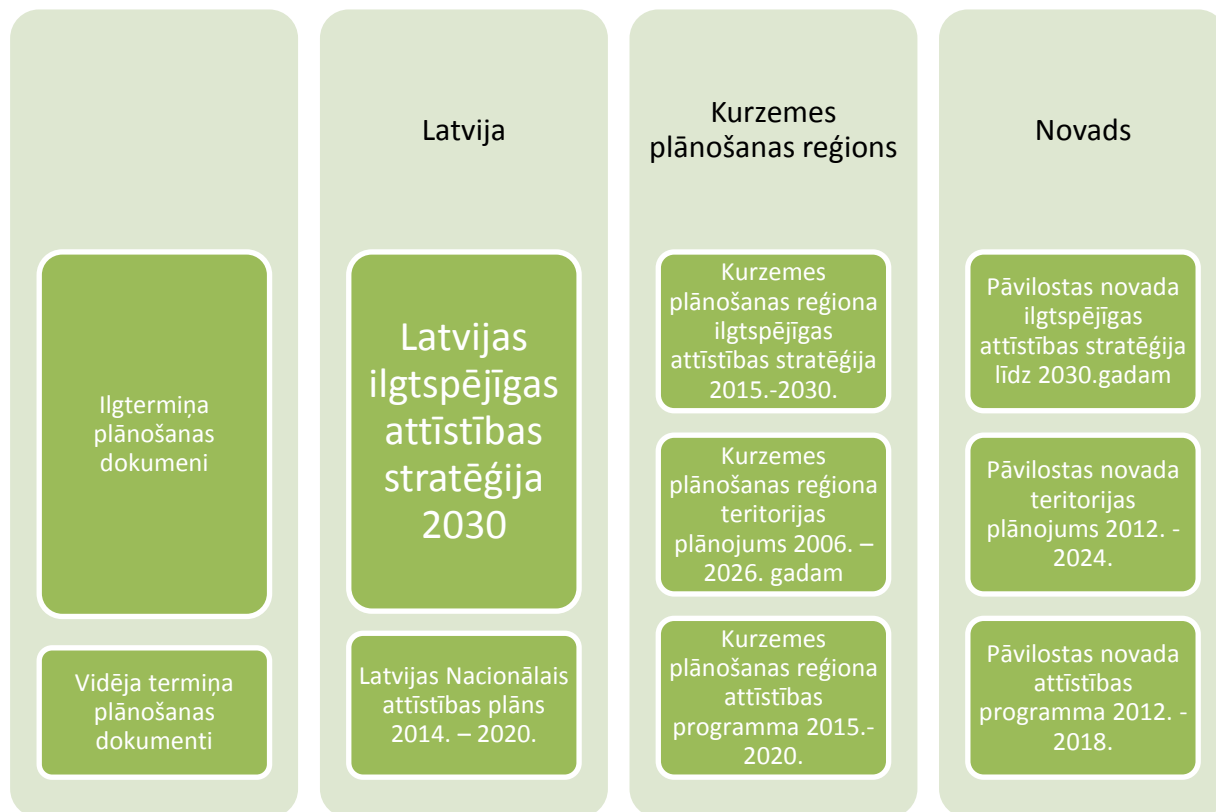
Ilgtermiņa plānošanas dokumeni

Vidēja termiņa plānošanas dokumenti

Latvija

Latvijas ilgtspējīgas attīstības stratēģija 2030

Latvijas Nacionālais attīstības plāns 2014. – 2020.

Kurzemes plānošanas reģions

Kurzemes plānošanas reģiona ilgtspējīgas attīstības stratēģija 2015.-2030.

Kurzemes plānošanas reģiona teritorijas plānojums 2006. – 2026. gadam

Kurzemes plānošanas reģiona attīstības programma 2015.-2020.

Novads

Pāvilostas novada ilgtspējīgas attīstības stratēģija līdz 2030.gadam

Pāvilostas novada teritorijas plānojums 2012. - 2024.

Pāvilostas novada attīstības programma 2012. - 2018.